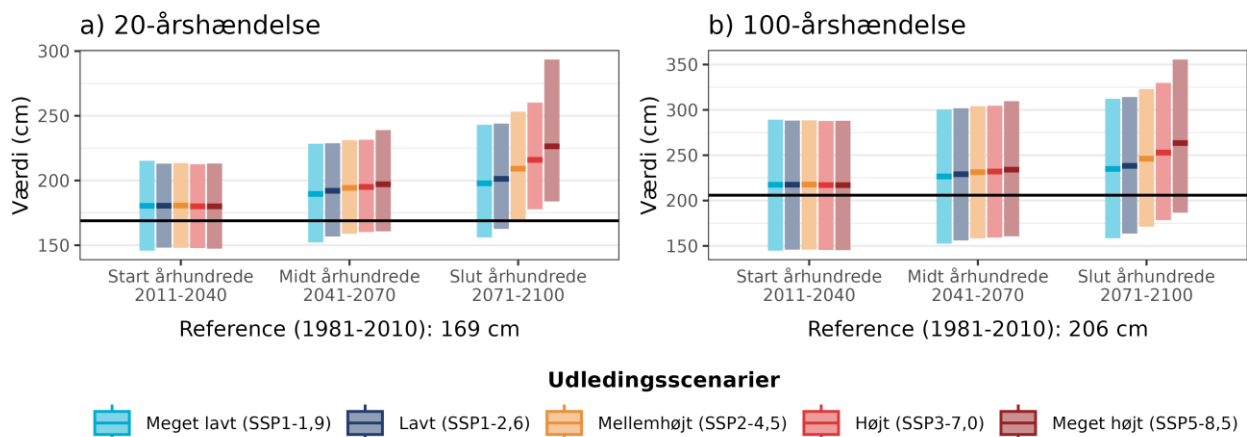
a) 20-årshændelse

Værdi (cm)

300
250
200
150

Start århundrede
2011-2040

Midt århundrede
2041-2070

Slut århundrede
2071-2100

Reference (1981-2010): 169 cm

b) 100-årshændelse

Værdi (cm)

350
300
250
200
150

Start århundrede
2011-2040

Midt århundrede
2041-2070

Slut århundrede
2071-2100

Reference (1981-2010): 206 cm

Udledingsscenarier

Meget lavt (SSP1-1,9)
Lavt (SSP1-2,6)
Mellemhøjt (SSP2-4,5)
Højt (SSP3-7,0)
Meget højt (SSP5-8,5)